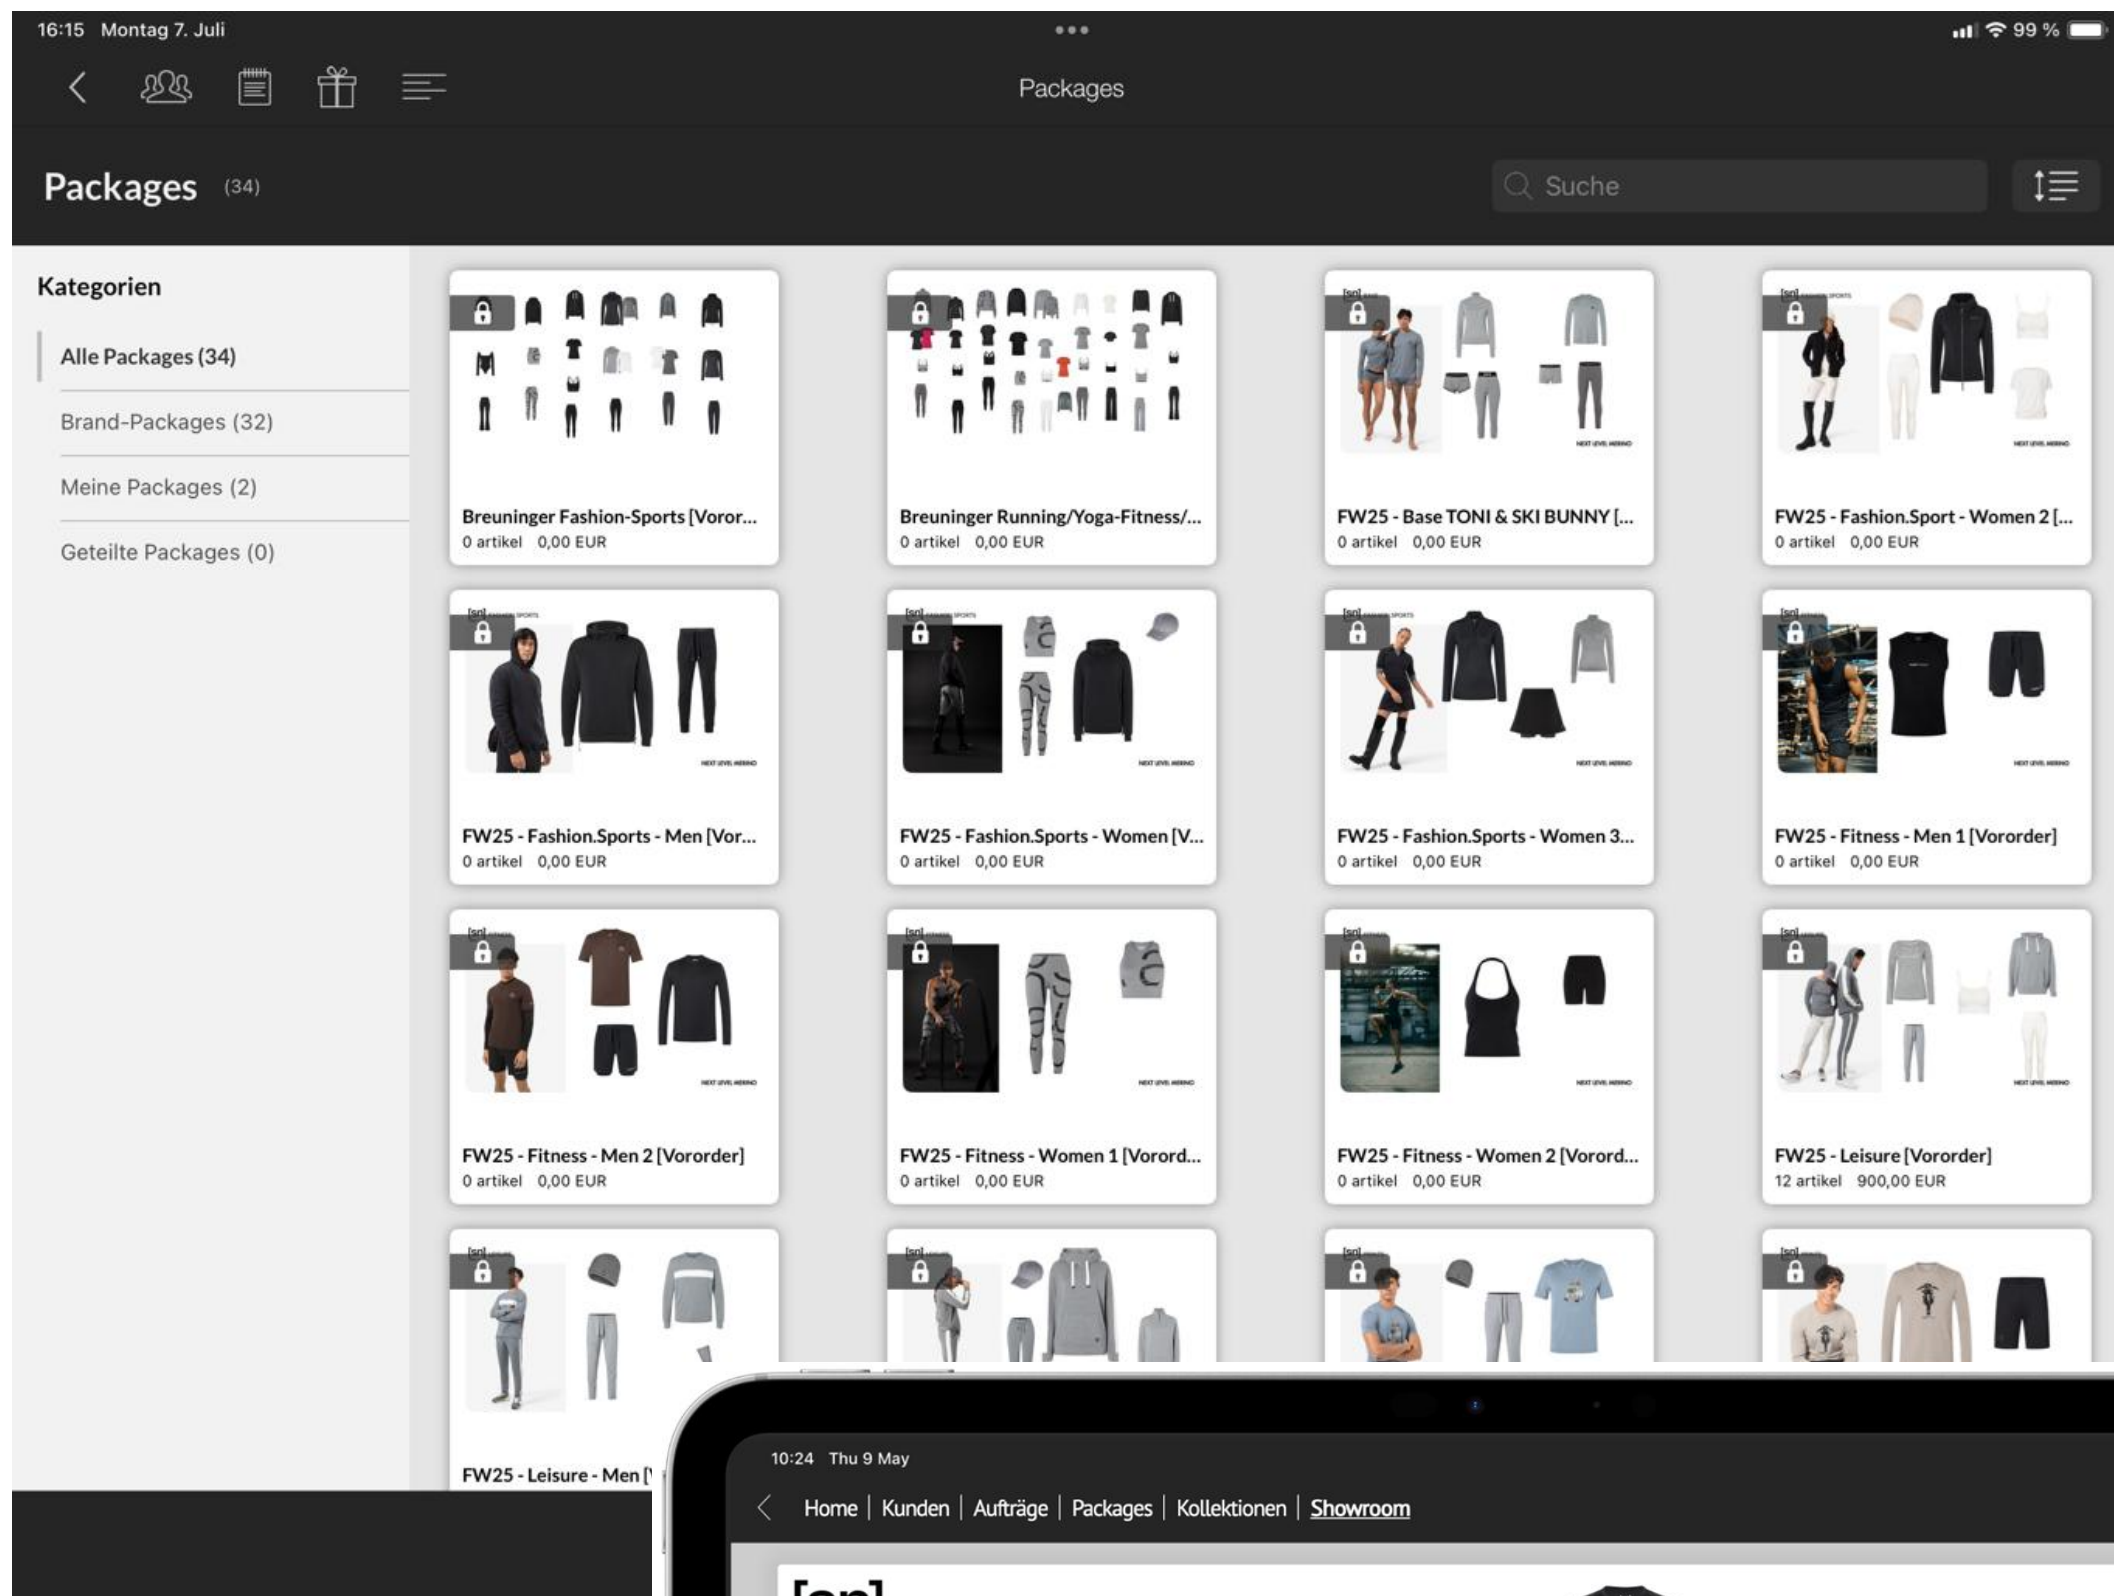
16:15 Montag 7. Juli

99 %

Packages

Packages (34)

Suche

Kategorien

Alle Packages (34)

Brand-Packages (32)

Meine Packages (2)

Geteilte Packages (0)

Breuninger Fashion-Sports [Voror...
0 artikel 0,00 EUR

Breuninger Running/Yoga-Fitness/...
0 artikel 0,00 EUR

FW25 - Base TONI & SKI BUNNY [...
0 artikel 0,00 EUR

FW25 - Fashion.Sport - Women 2 [...
0 artikel 0,00 EUR

FW25 - Fashion.Sports - Men [Vor...
0 artikel 0,00 EUR

FW25 - Fashion.Sports - Women [V...
0 artikel 0,00 EUR

FW25 - Fashion.Sports - Women 3...
0 artikel 0,00 EUR

FW25 - Fitness - Men 1 [Vororder]
0 artikel 0,00 EUR

FW25 - Fitness - Men 2 [Vororder]
0 artikel 0,00 EUR

FW25 - Fitness - Women 1 [Vorord...
0 artikel 0,00 EUR

FW25 - Fitness - Women 2 [Vorord...
0 artikel 0,00 EUR

FW25 - Leisure [Vororder]
12 artikel 900,00 EUR

FW25 - Leisure - Men [

10:24 Thu 9 May

Home | Kunden | Aufträge | Packages | Kollektionen | Showroom

[sn]